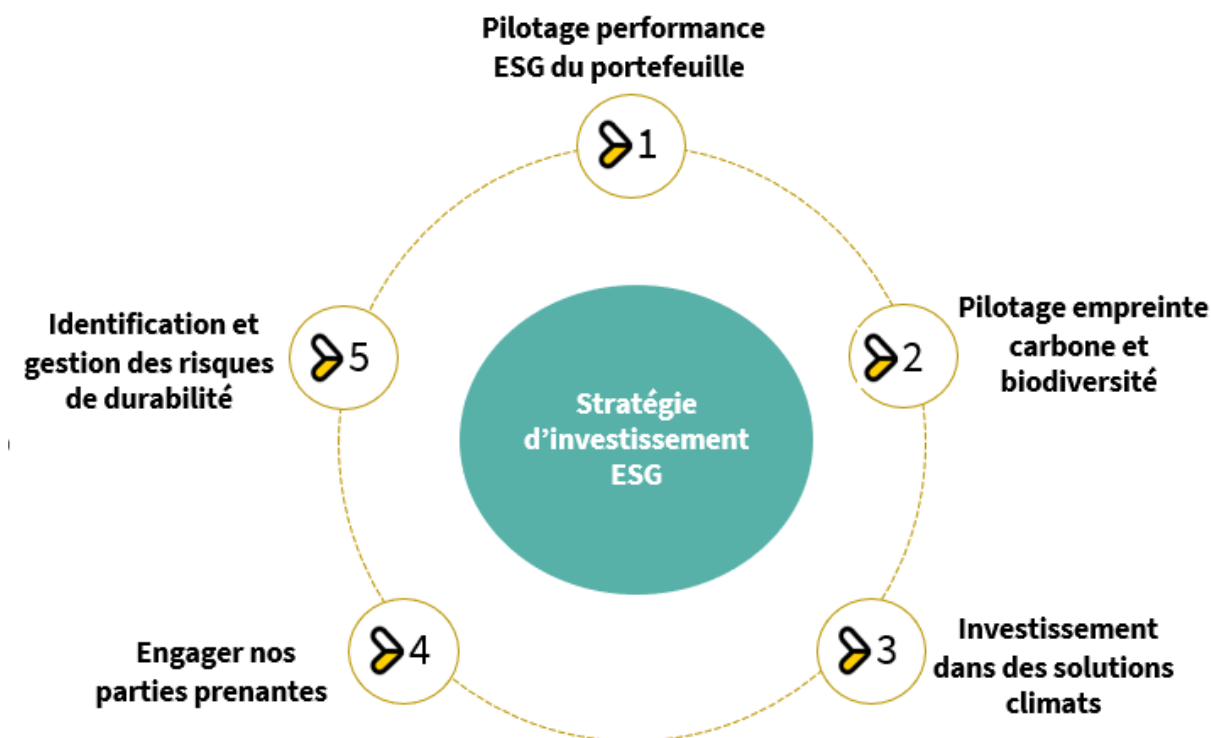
Pilotage performance ESG du portefeuille

1

Identification et gestion des risques de durabilité

5

Stratégie d'investissement ESG

Pilotage empreinte carbone et biodiversité

2

Engager nos parties prenantes

4

3

Investissement dans des solutions climats